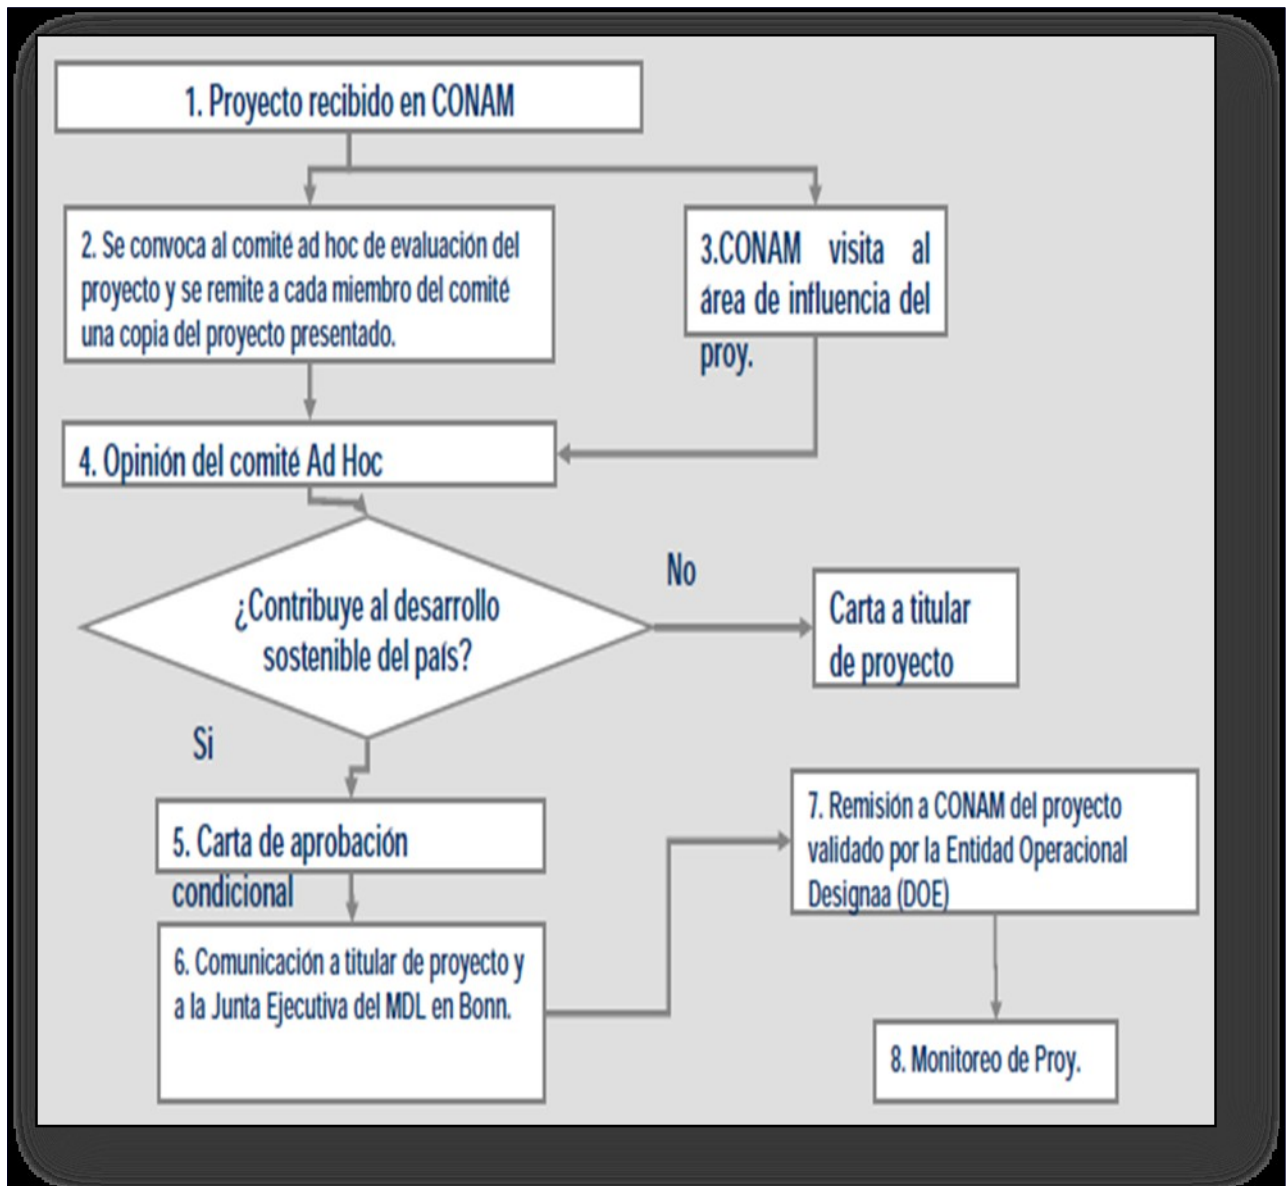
1. Proyecto recibido en CONAM

2. Se convoca al comité ad hoc de evaluación del proyecto y se remite a cada miembro del comité una copia del proyecto presentado.

3.CONAM visita al área de influencia del proy.

4. Opinión del comité Ad Hoc

¿Contribuye al desarrollo sostenible del país?

No

Carta a titular de proyecto

Si

5. Carta de aprobación condicional

6. Comunicación a titular de proyecto y a la Junta Ejecutiva del MDL en Bonn.

7. Remisión a CONAM del proyecto validado por la Entidad Operacional Designaa (DOE)

8. Monitoreo de Proy.